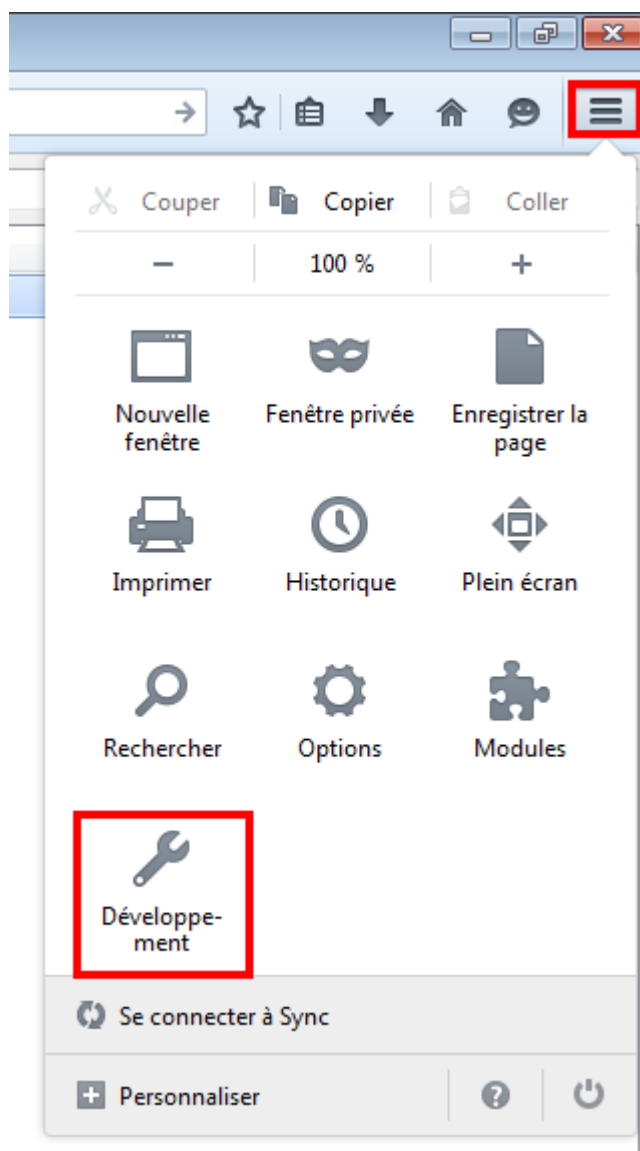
Couper | Copier | Coller

— | 100 % | +

Nouvelle fenêtre

Fenêtre privée

Enregistrer la page

Imprimer

Historique

Plein écran

Rechercher

Options

Modules

Développement

Se connecter à Sync

Personnaliser